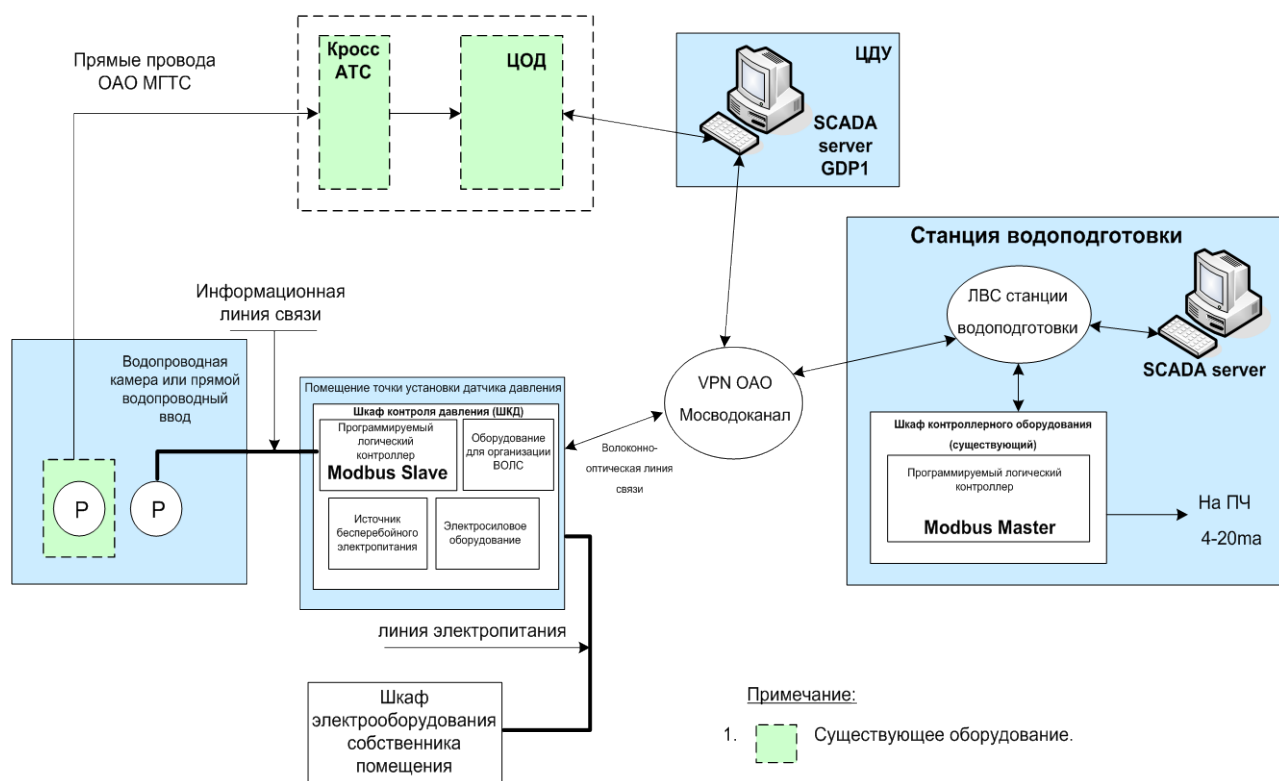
Прямые провода ОАО МГТС

Кросс АТС

ЦОД

ЦДУ

SCADA server GDP1

Станция водоподготовки

ЛВС станции водоподготовки

SCADA server

Информационная линия связи

Водопроводная камера или прямой водопроводный ввод

P

P

Помещение точки установки датчика давления

Шкаф контроля давления (ШКД)

Программируемый логический контроллер

Modbus Slave

Оборудование для организации ВОЛС

Источник бесперебойного электропитания

Электросиловое оборудование

VPN ОАО Мосводоканал

Волоконно-оптическая линия связи

Шкаф контроллерного оборудования (существующий)

Программируемый логический контроллер

Modbus Master

На ПЧ 4-20ma

линия электропитания

Шкаф электрооборудования собственника помещения

Примечание:

1. Существующее оборудование.